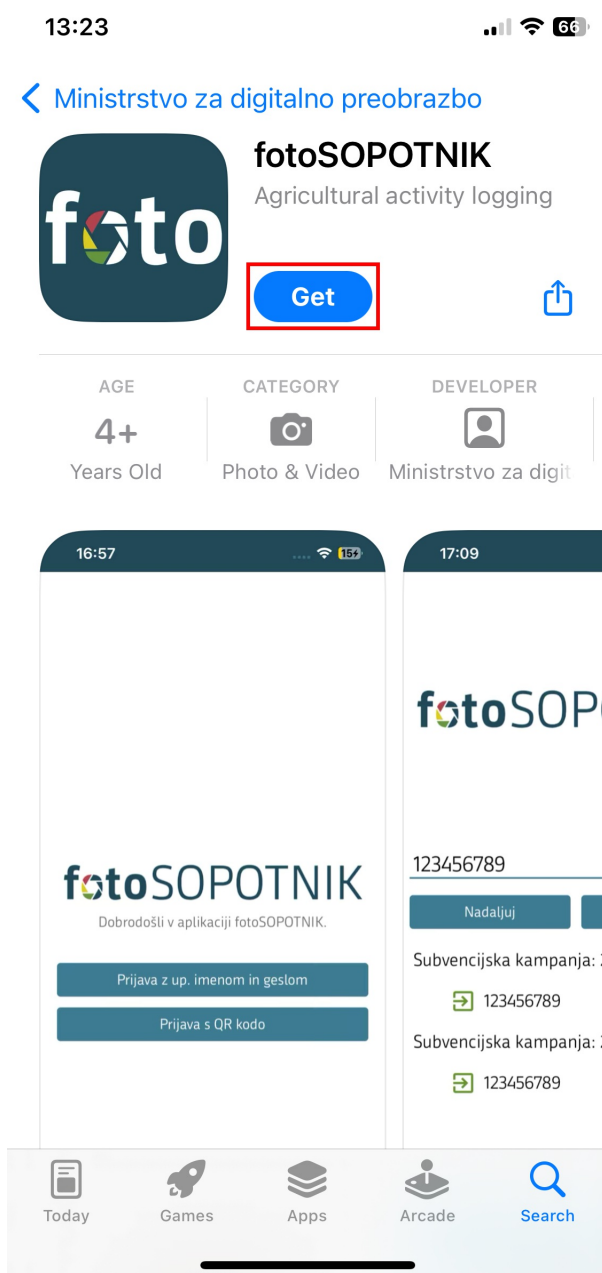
13:23 66

Ministrstvo za digitalno preobrazbo

foto

fotoSOPOTNIK
Agricultural activity logging

Get

AGE
4+
Years Old

CATEGORY
Photo & Video

DEVELOPER
Ministrstvo za digit

16:57 15

fotoSOPOTNIK
Dobrodošli v aplikaciji fotoSOPOTNIK.

Prijava z up. imenom in geslom

Prijava s QR kodo

17:09

fotoSOP

123456789

Nadaljuj

Subvencijska kampanja: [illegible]

123456789

Subvencijska kampanja: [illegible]

123456789

Today Games Apps Arcade Search